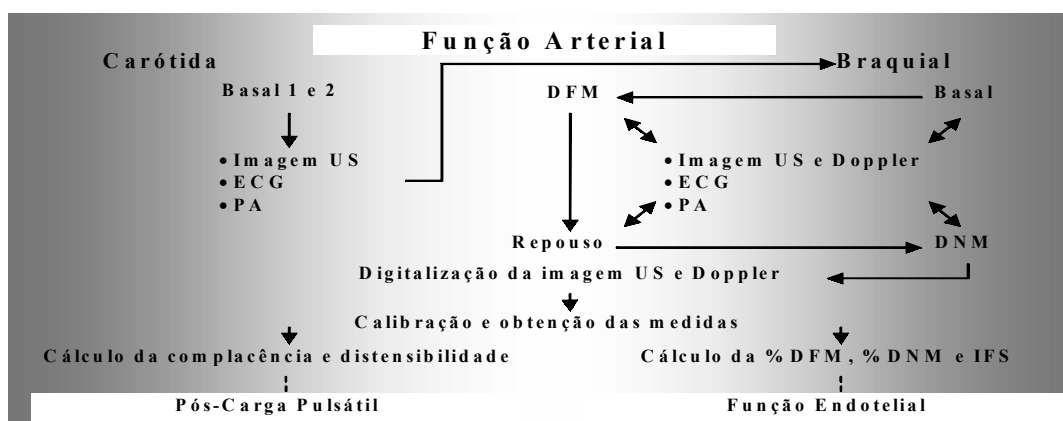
Função Arterial

Carótida

Basal 1 e 2

• Imagem US
• ECG
• PA

Braquial

DFM

Basal

• Imagem US e Doppler
• ECG
• PA

Repouso

DNM

Digitalização da imagem US e Doppler

Calibração e obtenção das medidas

Cálculo da complacência e distensibilidade

Cálculo da %DFM, %DNM e IFS

Pós-Carga Pulsátil

Função Endotelial